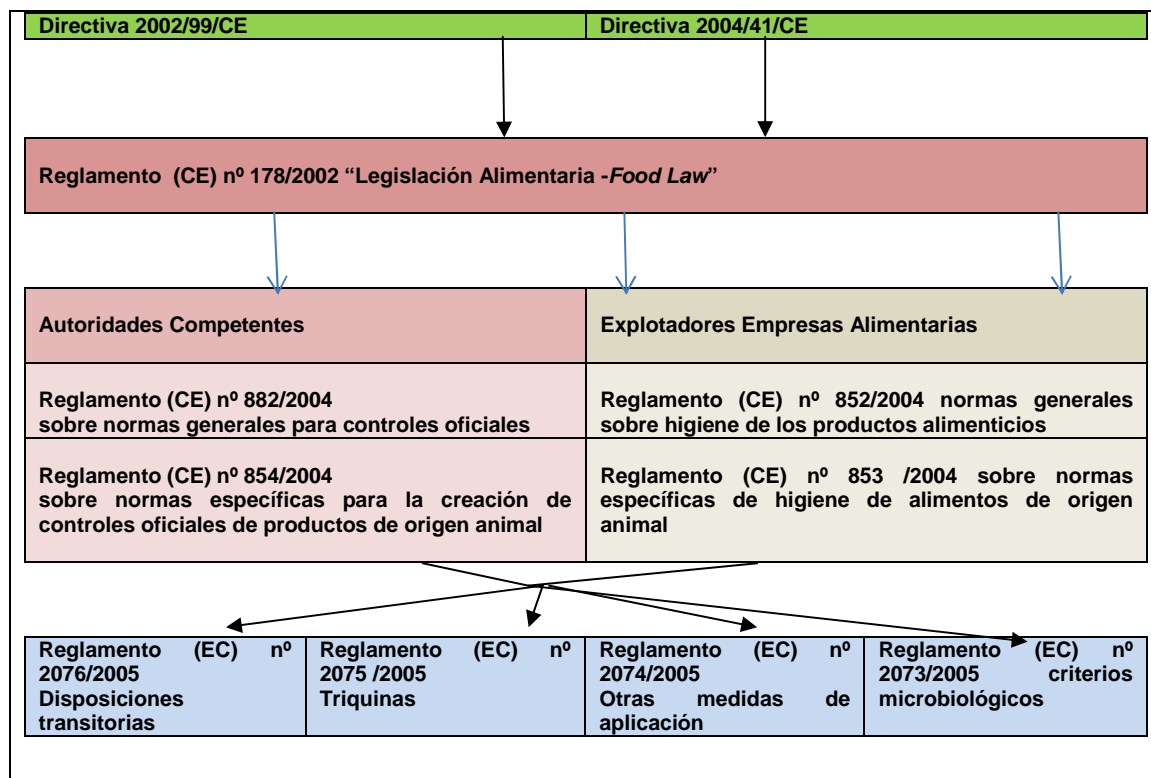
Directiva 2002/99/CE

Directiva 2004/41/CE

Reglamento (CE) nº 178/2002 "Legislación Alimentaria -Food Law"

| Autoridades Competentes | Explotadores Empresas Alimentarias |
|---|---|
| Reglamento (CE) nº 882/2004 sobre normas generales para controles oficiales | Reglamento (CE) nº 852/2004 normas generales sobre higiene de los productos alimenticios |
| Reglamento (CE) nº 854/2004 sobre normas específicas para la creación de controles oficiales de productos de origen animal | Reglamento (CE) nº 853 /2004 sobre normas específicas de higiene de alimentos de origen animal |

| Reglamento (EC) nº 2076/2005 Disposiciones transitorias | Reglamento (EC) nº 2075 /2005 Triquinas | Reglamento (EC) nº 2074/2005 Otras medidas de aplicación | Reglamento (EC) nº 2073/2005 criterios microbiológicos |
|---|---|---|---|